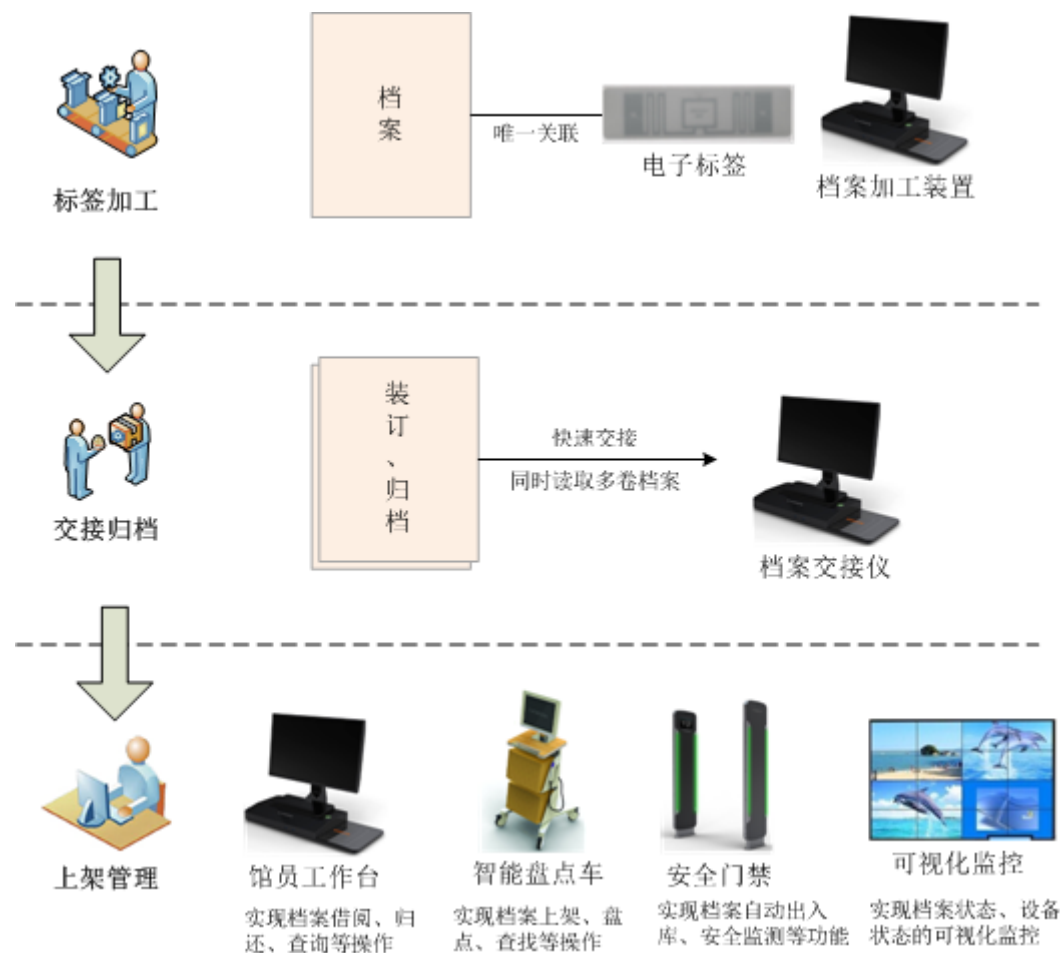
标签加工

档案

唯一关联

电子标签

档案加工装置

交接归档

装订、归档

快速交接

同时读取多卷档案

档案交接仪

上架管理

馆员工作台

实现档案借阅、归还、查询等操作

智能盘点车

实现档案上架、盘点、查找等操作

安全门禁

实现档案自动出入库、安全监测等功能

可视化监控

实现档案状态、设备状态的可视化监控